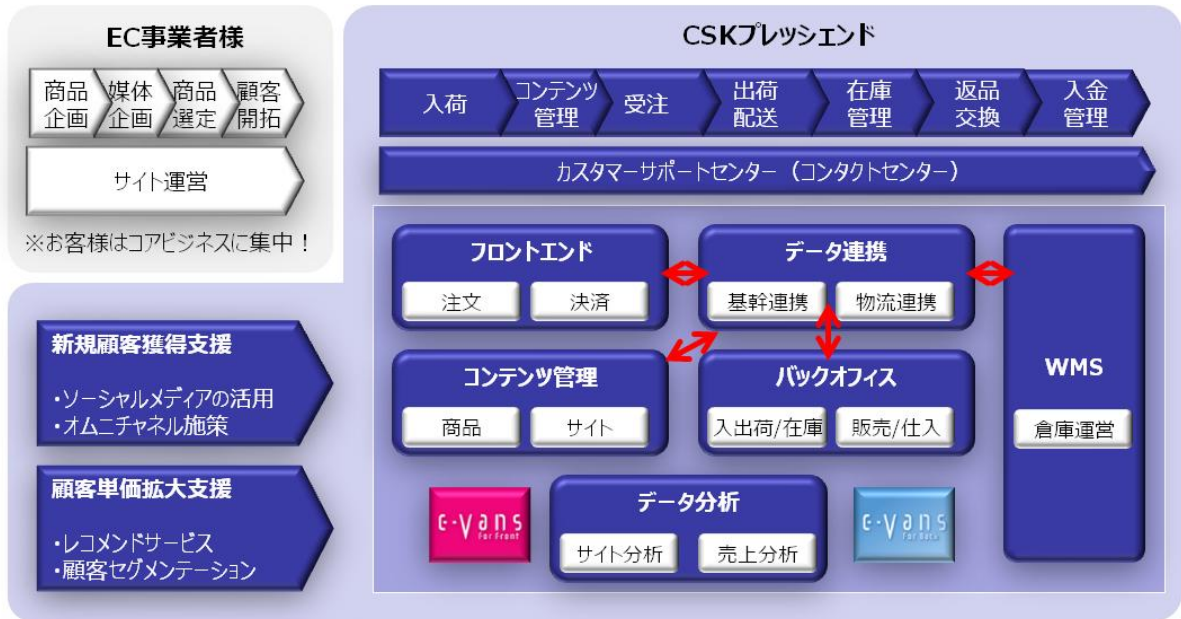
EC事業者様

商品企画
媒体企画
商品選定
顧客開拓

サイト運営

※お客様はコアビジネスに集中！

CSKプレッシェンド

入荷
コンテンツ管理
受注
出荷配送
在庫管理
返品交換
入金管理

カスタマーサポートセンター（コンタクトセンター）

新規顧客獲得支援

・ソーシャルメディアの活用
・オムニチャネル施策

顧客単価拡大支援

・レコメンドサービス
・顧客セグメンテーション

フロントエンド
注文
決済

データ連携
基幹連携
物流連携

WMS
倉庫運営

コンテンツ管理
商品
サイト

バックオフィス
入出荷/在庫
販売/仕入

e-vans For Front

データ分析
サイト分析
売上分析

e-vans For Back